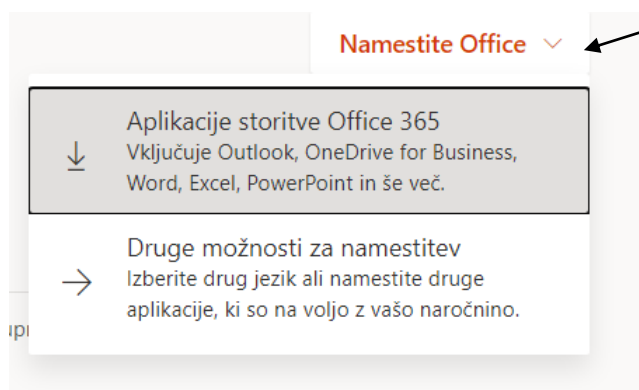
Namestite Office

Aplikacije storitve Office 365
Vključuje Outlook, OneDrive for Business, Word, Excel, PowerPoint in še več.

Druge možnosti za namestitev
Izberite drug jezik ali namestite druge aplikacije, ki so na voljo z vašo naročnino.

ıpı